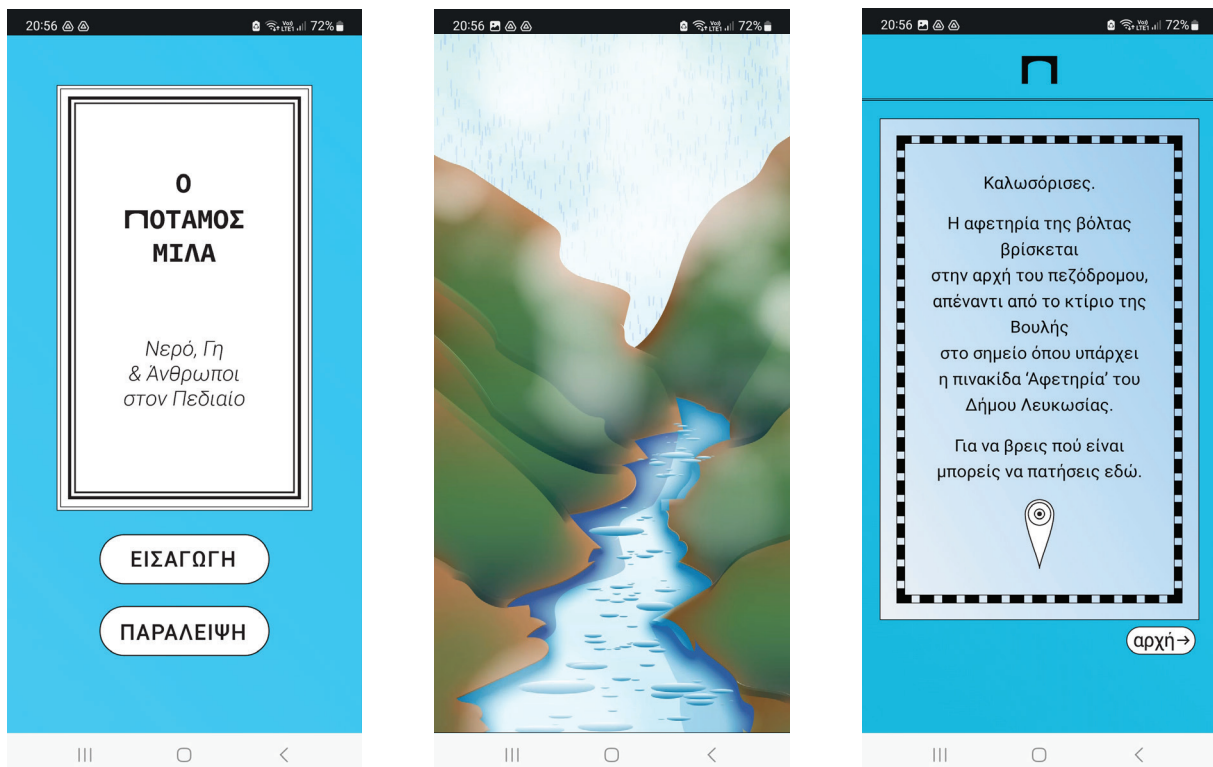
20:56 72%

Ο
ΠΟΤΑΜΟΣ
ΜΙΛΑ

Νερό, Γη
& Άνθρωποι
στον Πεδιαίο

ΕΙΣΑΓΩΓΗ

ΠΑΡΑΛΕΙΨΗ

20:56 72%

20:56 72%

Π

Καλωσόρισες.

Η αφετηρία της βόλτας βρίσκεται στην αρχή του πεζόδρομου, απέναντι από το κτίριο της Βουλής στο σημείο όπου υπάρχει η πινακίδα 'Αφετηρία' του Δήμου Λευκωσίας.

Για να βρεις πού είναι μπορείς να πατήσεις εδώ.

αρχή→